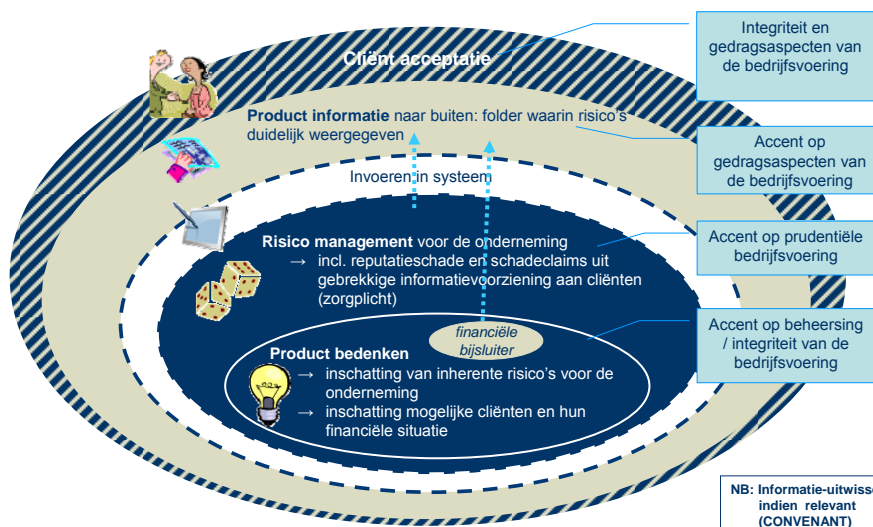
Cliënt acceptatie

Product informatie naar buiten: folder waarin risico's duidelijk weergegeven

Invoeren in systeem

Risico management voor de onderneming
→ incl. reputatieschade en schadeclaims uit gebrekkige informatievoorziening aan cliënten (zorgplicht)

financiële bijsluiter

Product bedenken
→ inschatting van inherente risico's voor de onderneming
→ inschatting mogelijke cliënten en hun financiële situatie

Integriteit en gedragsaspecten van de bedrijfsvoering

Accent op gedragsaspecten van de bedrijfsvoering

Accent op prudentiële bedrijfsvoering

Accent op beheersing / integriteit van de bedrijfsvoering

NB: Informatie-uitwiss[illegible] indien relevant (CONVENANT)